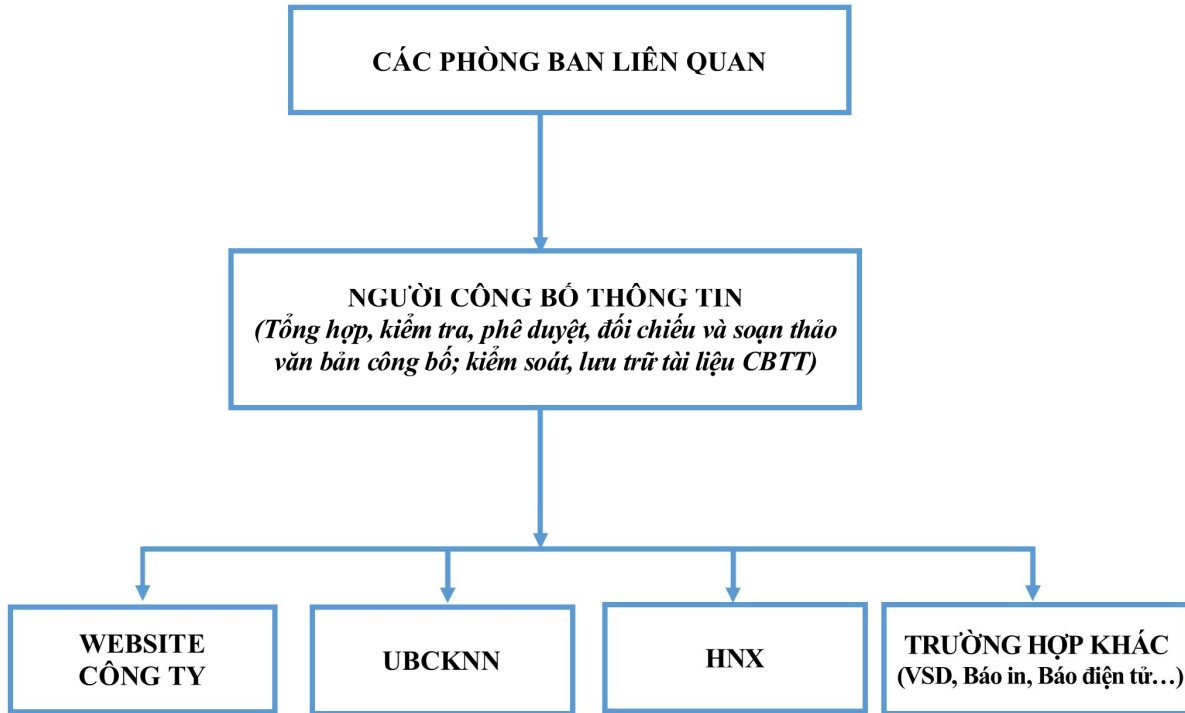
CÁC PHÒNG BAN LIÊN QUAN

NGƯỜI CÔNG BỐ THÔNG TIN
(Tổng hợp, kiểm tra, phê duyệt, đối chiếu và soạn thảo văn bản công bố; kiểm soát, lưu trữ tài liệu CBTT)

WEBSITE CÔNG TY

UBCKNN

HNX

TRƯỜNG HỢP KHÁC
(VSD, Báo in, Báo điện tử…)